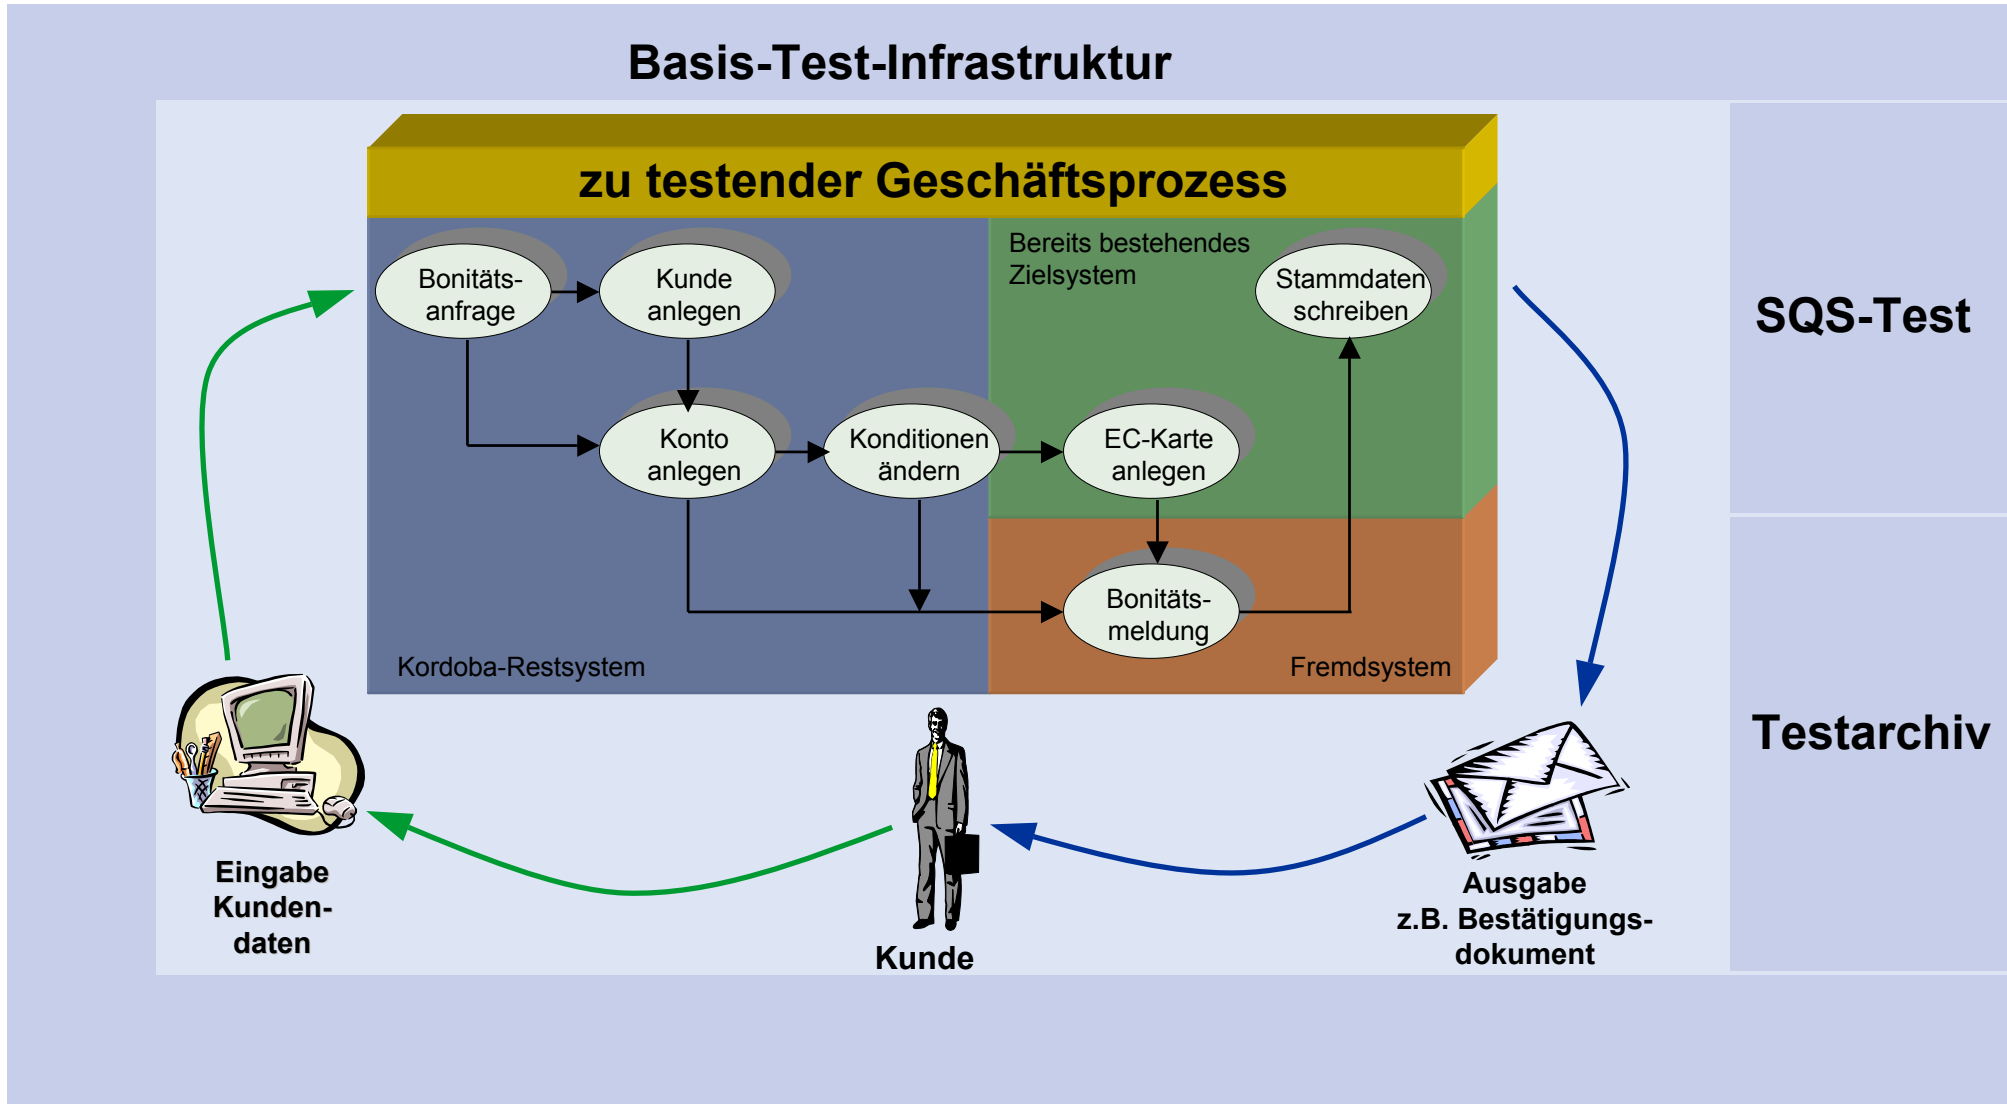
Basis-Test-Infrastruktur

zu testender Geschäftsprozess

Bonitäts-anfrage

Kunde anlegen

Bereits bestehendes Zielsystem

Stammdaten schreiben

Konto anlegen

Konditionen ändern

EC-Karte anlegen

Bonitäts-meldung

Kordoba-Restsystem

Fremdsystem

SQS-Test

Testarchiv

Eingabe Kunden-daten

Kunde

Ausgabe z.B. Bestätigungs-dokument